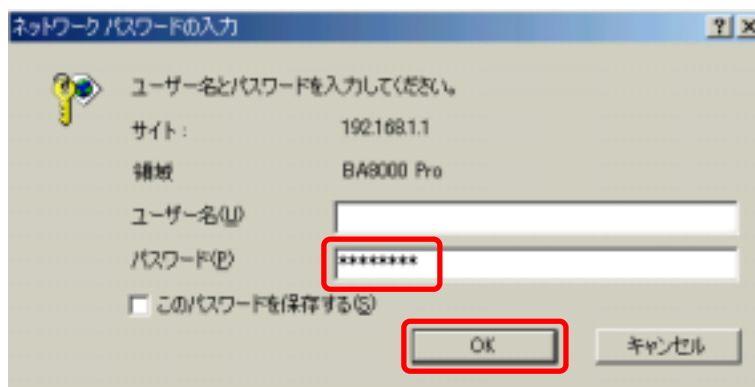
ネットワーク パスワードの入力

?

×

ユーザー名とパスワードを入力してください。

サイト：

192.168.1.1

領域

BA8000 Pro

ユーザー名(U)

パスワード(P)

********

このパスワードを保存する(S)

OK

キャンセル